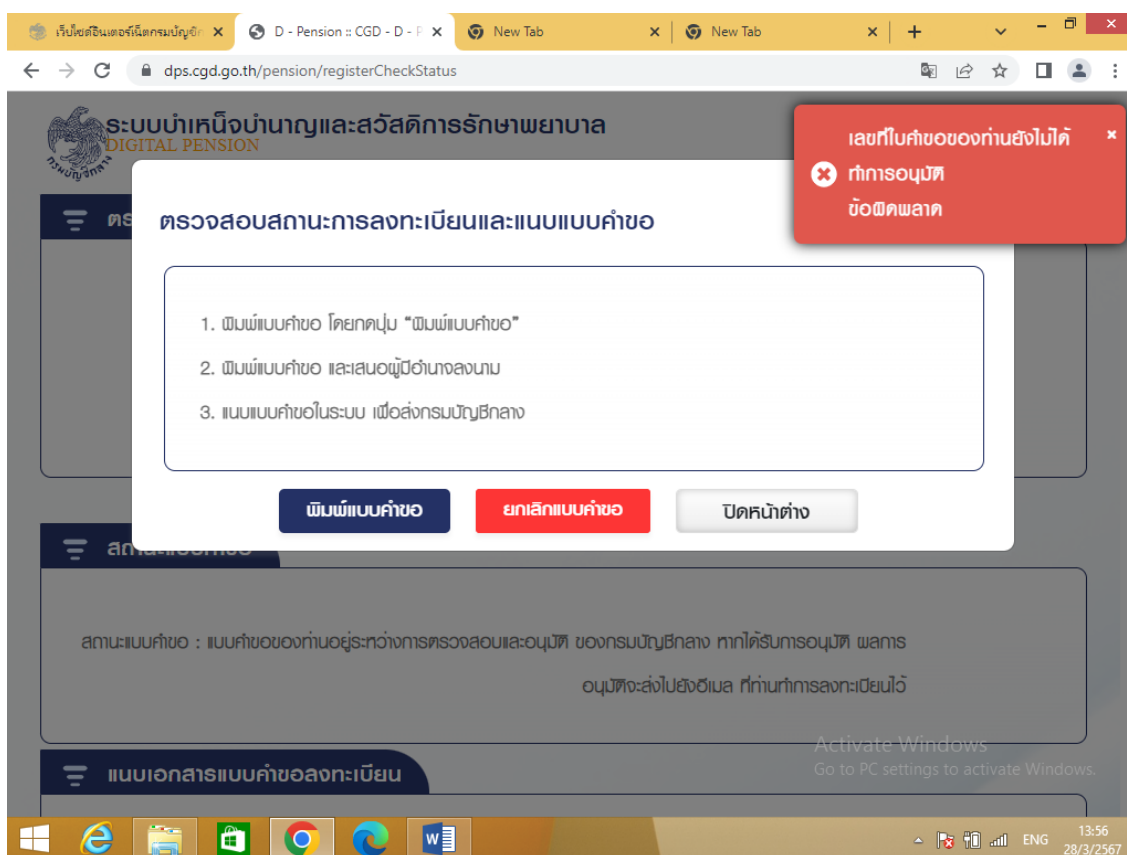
เว็บไซต์อินเตอร์เน็ตกรมบัญชี ×
D - Pension :: CGD - D - P ×
New Tab ×
New Tab ×
+

dps.cgd.go.th/pension/registerCheckStatus

ระบบบำเหน็จบำนาญและสวัสดิการรักษาพยาบาล
DIGITAL PENSION
กรมบัญชีกลาง

ตร

เลขที่ใบคำขอของท่านยังไม่ได้ทำการอนุมัติ
ข้อผิดพลาด
×

ตรวจสอบสถานะการลงทะเบียนและแนบแบบคำขอ

1. พิมพ์แบบคำขอ โดยกดปุ่ม "พิมพ์แบบคำขอ"
2. พิมพ์แบบคำขอ และเสนอผู้มีอำนาจลงนาม
3. แนบแบบคำขอในระบบ เพื่อส่งกรมบัญชีกลาง

พิมพ์แบบคำขอ
ยกเลิกแบบคำขอ
ปิดหน้าต่าง

สถานะแบบคำขอ

สถานะแบบคำขอ : แบบคำขอของท่านอยู่ระหว่างการตรวจสอบและอนุมัติ ของกรมบัญชีกลาง หากได้รับการอนุมัติ ผลการอนุมัติจะส่งไปยังอีเมล ที่ท่านทำการลงทะเบียนไว้

Activate Windows
Go to PC settings to activate Windows.

แนบเอกสารแบบคำขอลงทะเบียน

ENG
13:56
28/3/2567